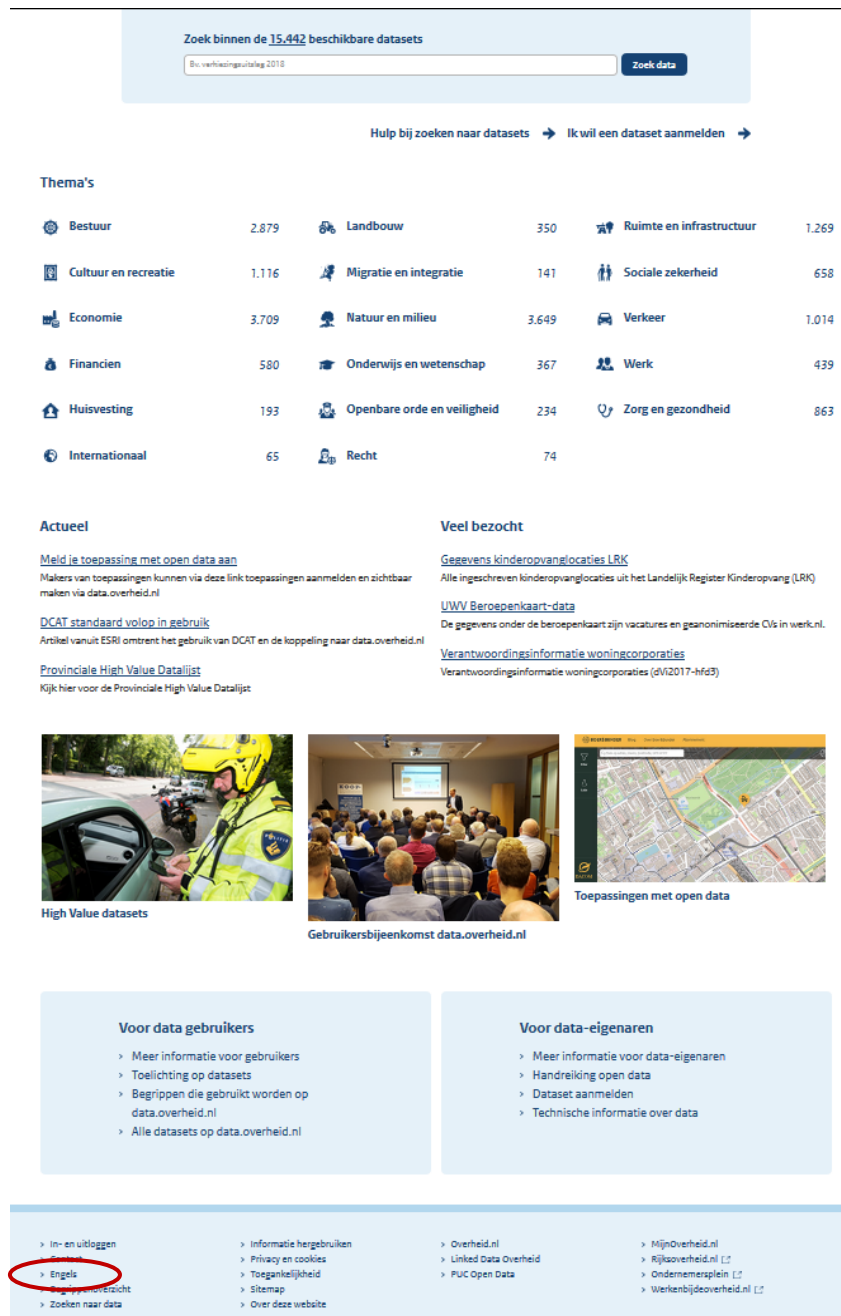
Zoek binnen de 15.442 beschikbare datasets

Bv. verkiezingsuitslag 2018

Zoek data

Hulp bij zoeken naar datasets

Ik wil een dataset aanmelden

Thema's

| | | | | | |
|---|---|---|---|---|---|
| Bestuur | 2.879 | Landbouw | 350 | Ruimte en infrastructuur | 1.269 |
| Cultuur en recreatie | 1.116 | Migratie en integratie | 141 | Sociale zekerheid | 658 |
| Economie | 3.709 | Natuur en milieu | 3.649 | Verkeer | 1.014 |
| Financien | 580 | Onderwijs en wetenschap | 367 | Werk | 439 |
| Huisvesting | 193 | Openbare orde en veiligheid | 234 | Zorg en gezondheid | 863 |
| Internationaal | 65 | Recht | 74 | | |

Actueel

Meld je toepassing met open data aan
Makers van toepassingen kunnen via deze link toepassingen aanmelden en zichtbaar maken via data.overheid.nl

DCAT standaard volop in gebruik
Artikel vanuit ESRI omtrent het gebruik van DCAT en de koppeling naar data.overheid.nl

Provinciale High Value Datalijst
Kijk hier voor de Provinciale High Value Datalijst

Veel bezocht

Gegevens kinderopvanglocaties LRK
Alle ingeschreven kinderopvanglocaties uit het Landelijk Register Kinderopvang (LRK)

UWV Beroepenkaart-data
De gegevens onder de beroepenkaart zijn vacatures en geanonimiseerde CVs in werk.nl.

Verantwoordingsinformatie woningcorporaties
Verantwoordingsinformatie woningcorporaties (dVi2017-hfd3)

High Value datasets

Gebruikersbijeenkomst data.overheid.nl

Toepassingen met open data

Voor data gebruikers
Meer informatie voor gebruikers
Toelichting op datasets
Begrippen die gebruikt worden op data.overheid.nl
Alle datasets op data.overheid.nl

Voor data-eigenaren
Meer informatie voor data-eigenaren
Handreiking open data
Dataset aanmelden
Technische informatie over data

In- en uitloggen
Contact
Engels
Begrippenoverzicht
Zoeken naar data

Informatie hergebruiken
Privacy en cookies
Toegankelijkheid
Sitemap
Over deze website

Overheid.nl
Linked Data Overheid
PUC Open Data

MijnOverheid.nl
Rijksoverheid.nl
Ondernemersplein
Werkenbijdeoverheid.nl